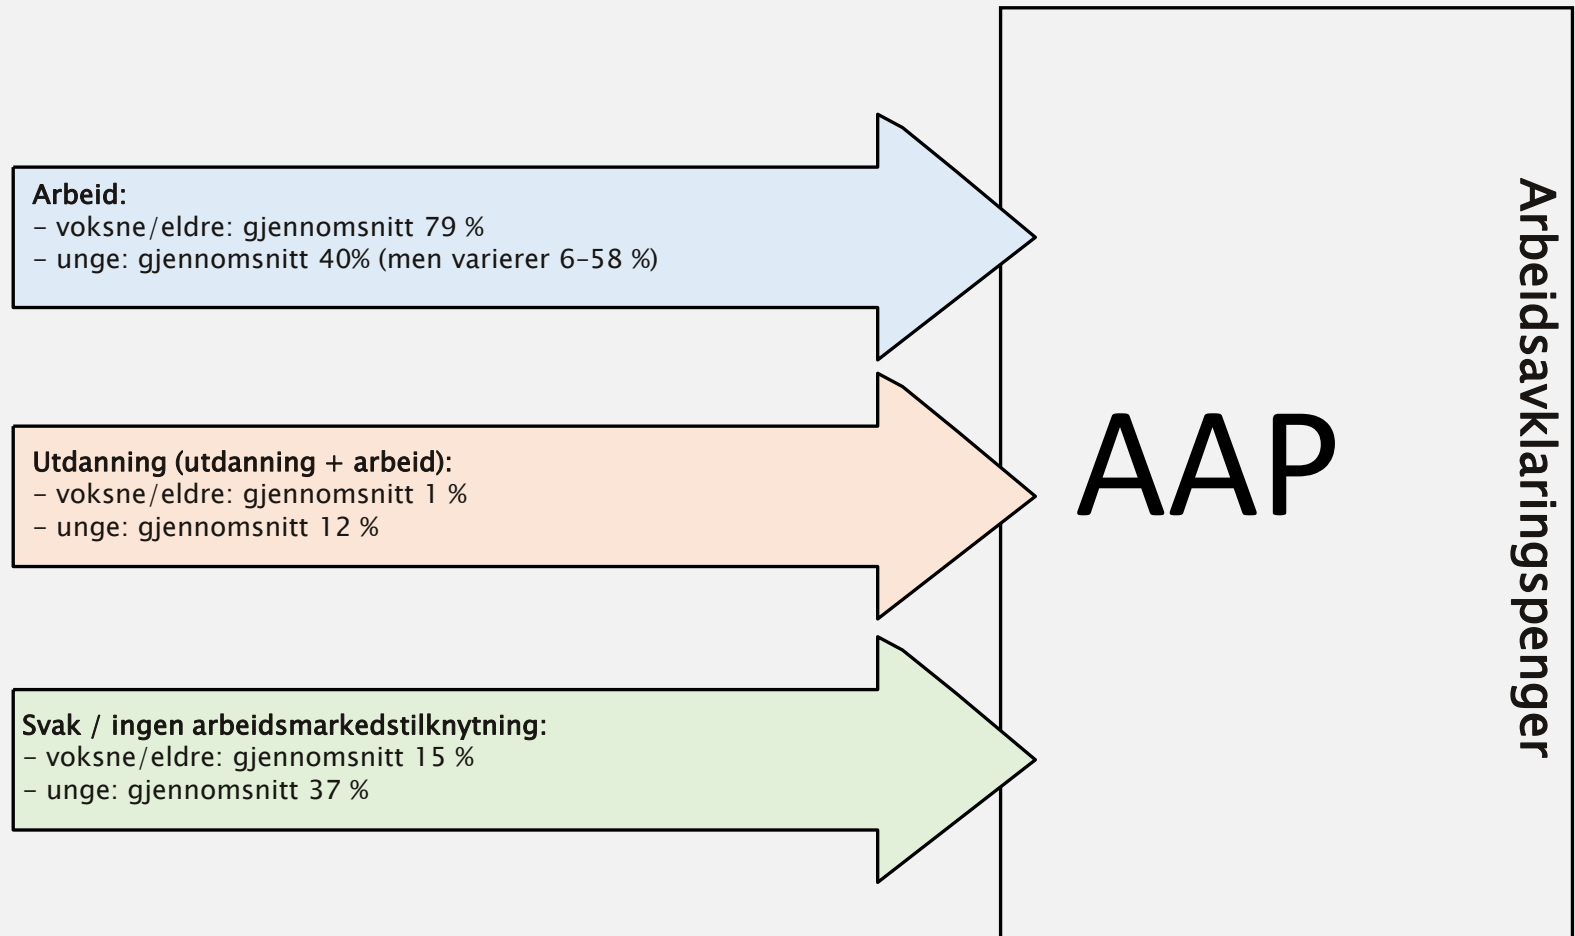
Arbeid:
- voksne/eldre: gjennomsnitt 79 %
- unge: gjennomsnitt 40% (men varierer 6-58 %)

Utdanning (utdanning + arbeid):
- voksne/eldre: gjennomsnitt 1 %
- unge: gjennomsnitt 12 %

Svak / ingen arbeidsmarkedstilknytning:
- voksne/eldre: gjennomsnitt 15 %
- unge: gjennomsnitt 37 %

AAP

Arbeidsavklaringspenger